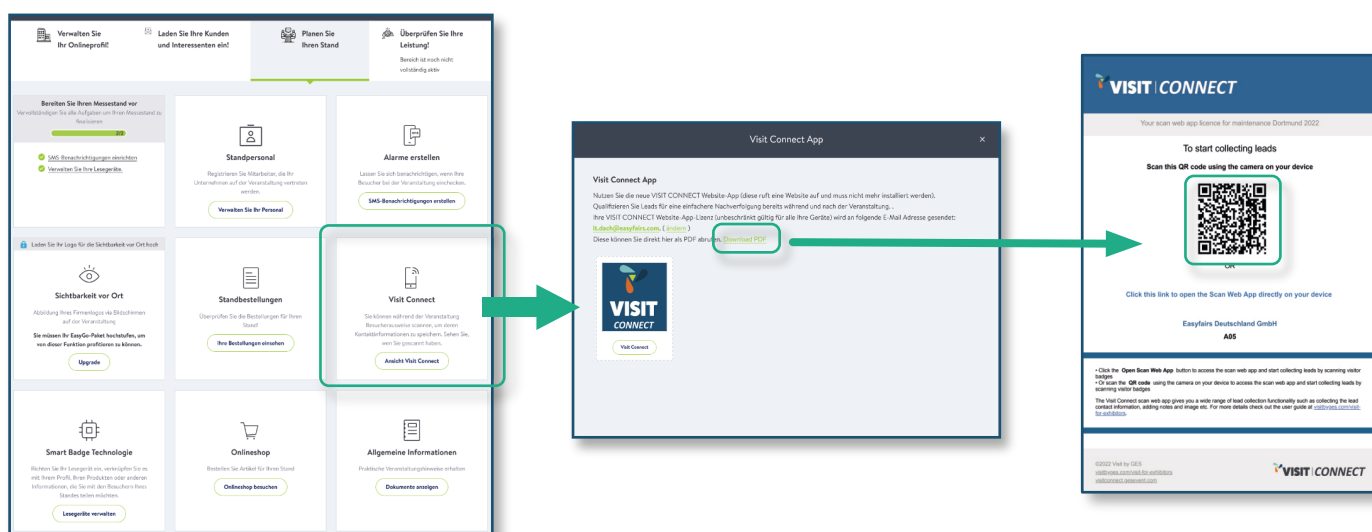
Verwalten Sie Ihr Onlineprofil!

Laden Sie Ihre Kunden und Interessenten ein!

Planen Sie Ihren Stand

Überprüfen Sie Ihre Leistung!
Bereich ist noch nicht vollständig aktiv

Bereiten Sie Ihren Messestand vor
Vervollständigen Sie alle Aufgaben um Ihren Messestand zu finalisieren
2/3
SMS-Benachrichtigungen einrichten
Verwalten Sie Ihre Lesegeräte.

Standpersonal
Registrieren Sie Mitarbeiter, die Ihr Unternehmen auf der Veranstaltung vertreten werden.
Verwalten Sie Ihr Personal

Alarme erstellen
Lassen Sie sich benachrichtigen, wenn Ihre Besucher bei der Veranstaltung einchecken.
SMS-Benachrichtigungen erstellen

Laden Sie Ihr Logo für die Sichtbarkeit vor Ort hoch

Sichtbarkeit vor Ort
Abbildung Ihres Firmenlogos via Bildschirmen auf der Veranstaltung
Sie müssen Ihr EasyGo-Paket hochstufen, um von dieser Funktion profitieren zu können.
Upgrade

Standbestellungen
Überprüfen Sie die Bestellungen für Ihren Stand
Ihre Bestellungen einsehen

Visit Connect
Sie können während der Veranstaltung Besucherausweise scannen, um deren Kontaktinformationen zu speichern. Sehen Sie, wen Sie gescannt haben.
Ansicht Visit Connect

Smart Badge Technologie
Richten Sie Ihr Lesegerät ein, verknüpfen Sie es mit Ihrem Profil, Ihren Produkten oder anderen Informationen, die Sie mit den Besuchern Ihres Standes teilen möchten.
Lesegeräte verwalten

Onlineshop
Bestellen Sie Artikel für Ihren Stand
Onlineshop besuchen

Allgemeine Informationen
Praktische Veranstaltungshinweise erhalten
Dokumente anzeigen

Visit Connect App
×
Visit Connect App
Nutzen Sie die neue VISIT CONNECT Website-App (diese ruft eine Website auf und muss nicht mehr installiert werden).
Qualifizieren Sie Leads für eine einfachere Nachverfolgung bereits während und nach der Veranstaltung. .
Ihre VISIT CONNECT Website-App-Lizenz (unbeschränkt gültig für alle Ihre Geräte) wird an folgende E-Mail Adresse gesendet:
lt.dach@easyfairs.com. ( ändern )
Diese können Sie direkt hier als PDF abrufen. Download PDF
VISIT CONNECT
Visit Connect

VISIT | CONNECT
Your scan web app licence for maintenance Dortmund 2022
To start collecting leads
Scan this QR code using the camera on your device
QR
Click this link to open the Scan Web App directly on your device
Easyfairs Deutschland GmbH
A05
• Click the Open Scan Web App button to access the scan web app and start collecting leads by scanning visitor badges
• Or scan the QR code using the camera on your device to access the scan web app and start collecting leads by scanning visitor badges
The Visit Connect scan web app gives you a wide range of lead collection functionality such as collecting the lead contact information, adding notes and image etc. For more details check out the user guide at visitbyges.com/visit-for-exhibitors
©2022 Visit by GES
visitbyges.com/visit-for-exhibitors
visitconnect.gesevent.com
VISIT | CONNECT